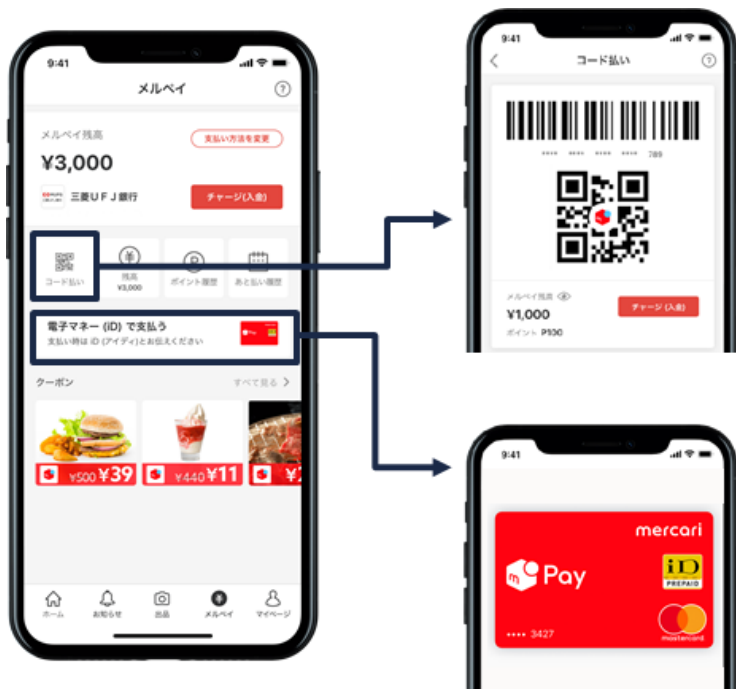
9:41

メルペイ

?

メルペイ残高

支払い方法を変更

¥3,000

三菱UFJ銀行

チャージ(入金)

コード払い

¥

残高
¥3,000

P

ポイント履歴

あと払い履歴

電子マネー (iD) で支払う

支払い時は iD (アイディ) とお伝えください

クーポン

すべて見る >

¥500 ¥39

¥440 ¥11

¥

ホーム

お知らせ

出品

メルペイ

マイページ

9:41

<

コード払い

?

**** **** **** **** 789

メルペイ残高

¥1,000

チャージ (入金)

ポイント P100

9:41

mercari

Pay

iD

PREPAID

•••• 3427

mastercard